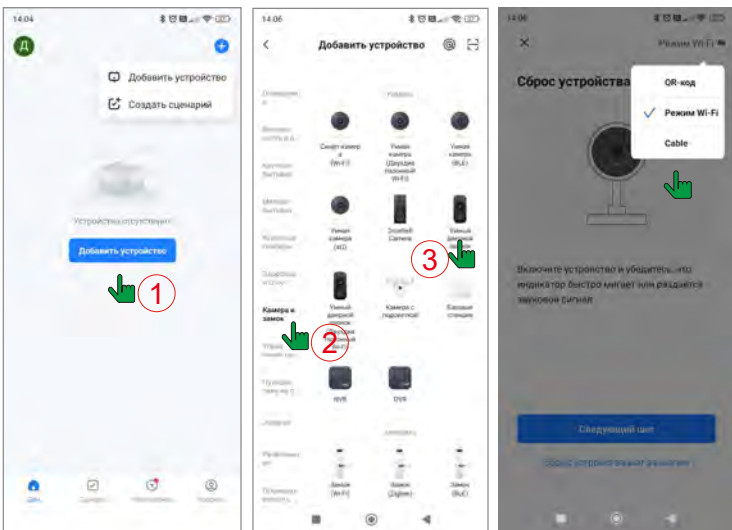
14:04

Д

Добавить устройство

Создать сценарий

Устройства отсутствуют

Добавить устройство

1

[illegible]

14:06

Добавить устройство

Освещение

Видеонаблюдение

Крупная бытовая

Мелкая бытовая

Кухонные приборы

Защита и охрана

Камера и замок

Смарт-камера в Wi-Fi

Умная камера (Двухдиапазонный Wi-Fi)

Умная камера (BLE)

Умная камера (4G)

Doorbell Camera

Умный дверной глазок

3

Умный дверной звонок (Двухдиапазонный Wi-Fi)

Камера с подсветкой

Базовые станции

2

NVR

DVR

Замок (Wi-Fi)

Замок (Zigbee)

Замок (BLE)

14:06

Режим Wi-Fi

Сброс устройства

QR-код

Режим Wi-Fi

Cable

Включите устройство и убедитесь, что индикатор быстро мигает или раздается звуковой сигнал

Следующий шаг

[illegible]